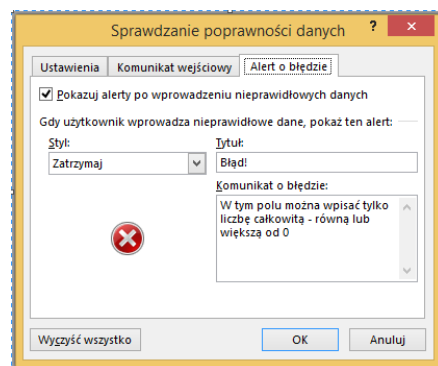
Sprawdzanie poprawności danych

?

Ustawienia | Komunikat wejściowy | Alert o błędzie

Pokazuj alerty po wprowadzeniu nieprawidłowych danych

Gdy użytkownik wprowadza nieprawidłowe dane, pokaż ten alert:

Styl:

Zatrzymaj

Tytuł:

Błąd!

Komunikat o błędzie:

W tym polu można wpisać tylko liczbę całkowitą - równą lub większą od 0

Wyczyść wszystko

OK

Anuluj